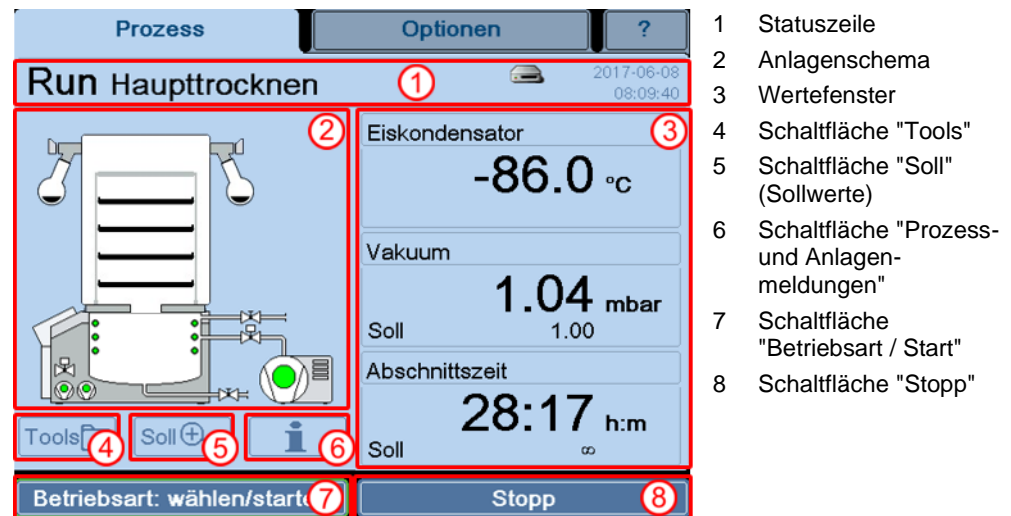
Prozess | Optionen | ?

Run Haupttrocknen ① 2017-06-08 08:09:40

②

Eiskondensator ③
-86.0 °C

Vakuum
1.04 mbar
Soll 1.00

Abschnittszeit
28:17 h:m
Soll ∞

Tools ④ Soll ⑤ i ⑥

Betriebsart: wählen/starte ⑦ Stopp ⑧

1 Statuszeile
2 Anlagenschema
3 Wertefenster
4 Schaltfläche "Tools"
5 Schaltfläche "Soll" (Sollwerte)
6 Schaltfläche "Prozess- und Anlagenmeldungen"
7 Schaltfläche "Betriebsart / Start"
8 Schaltfläche "Stopp"